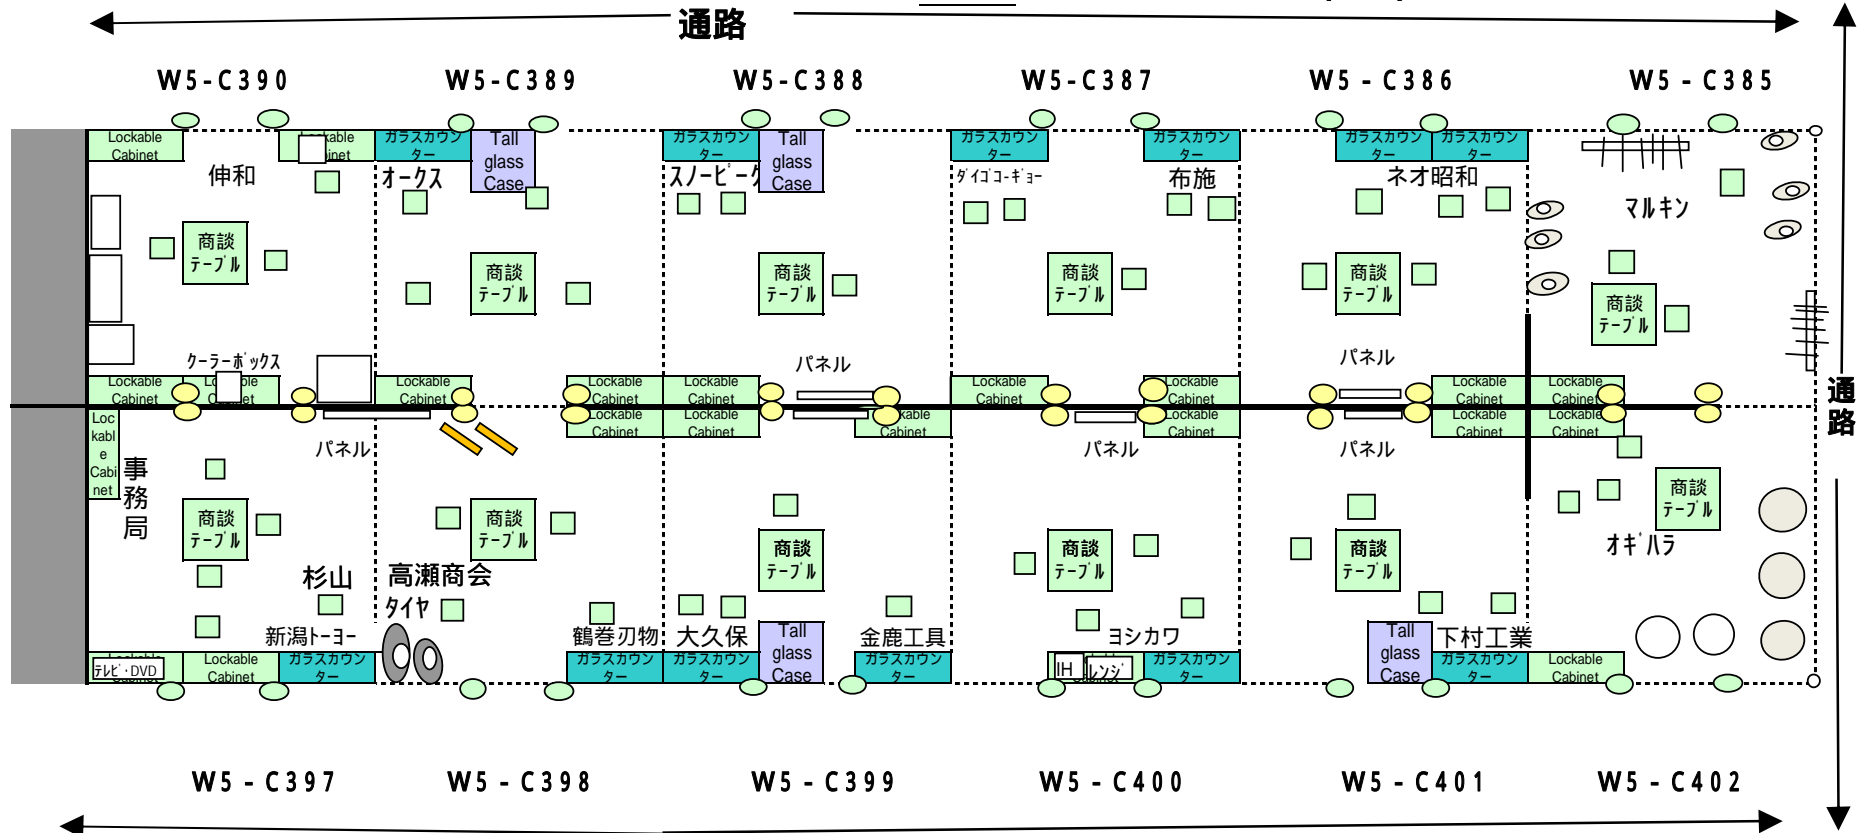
通路

W5-C390 W5-C389 W5-C388 W5-C387 W5-C386 W5-C385

Lockable Cabinet
Lockable Cabinet
ガラスカウンター
Tall glass Case
ガラスカウンター
Tall glass Case
ガラスカウンター
ガラスカウンター
ガラスカウンター
ガラスカウンター

伸和
オークス
スノーピーク
ダイゴコーギョー
布施
ネオ昭和
マルキン

商談テーブル
商談テーブル
商談テーブル
商談テーブル
商談テーブル
商談テーブル

クーラーボックス
パネル
パネル

Lockable Cabinet
Lockable Cabinet
Lockable Cabinet
Lockable Cabinet
Lockable Cabinet
Lockable Cabinet
Lockable Cabinet
Lockable Cabinet
Lockable Cabinet

Lockable Cabinet
Lockable Cabinet
Lockable Cabinet
Lockable Cabinet
Lockable Cabinet
Lockable Cabinet

通路

Lockable Cabinet
事務局
パネル
パネル
パネル

商談テーブル
商談テーブル
商談テーブル
商談テーブル
商談テーブル
商談テーブル

オギハラ
杉山
高瀬商会
タイヤ
新潟トーヨー
鶴巻刃物
大久保
金鹿工具
ヨシカワ
下村工業

テレビ・DVD
Lockable Cabinet
ガラスカウンター
ガラスカウンター
ガラスカウンター
Tall glass Case
ガラスカウンター
IH
レンジ
ガラスカウンター
Tall glass Case
ガラスカウンター
Lockable Cabinet

W5-C397 W5-C398 W5-C399 W5-C400 W5-C401 W5-C402